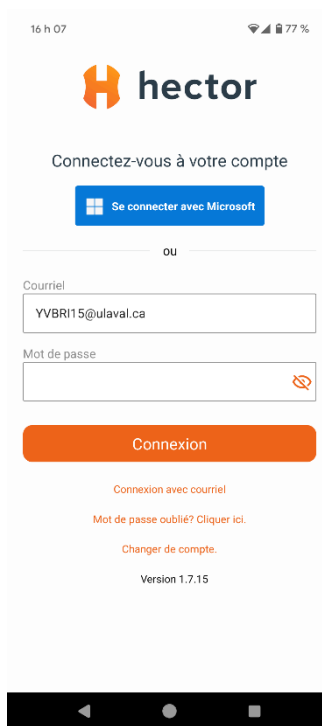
16 h 07

77 %

hector

Connectez-vous à votre compte

Se connecter avec Microsoft

ou

Courriel

YVBRI15@ulaval.ca

Mot de passe

Connexion

Connexion avec courriel

Mot de passe oublié? Cliquer ici.

Changer de compte.

Version 1.7.15